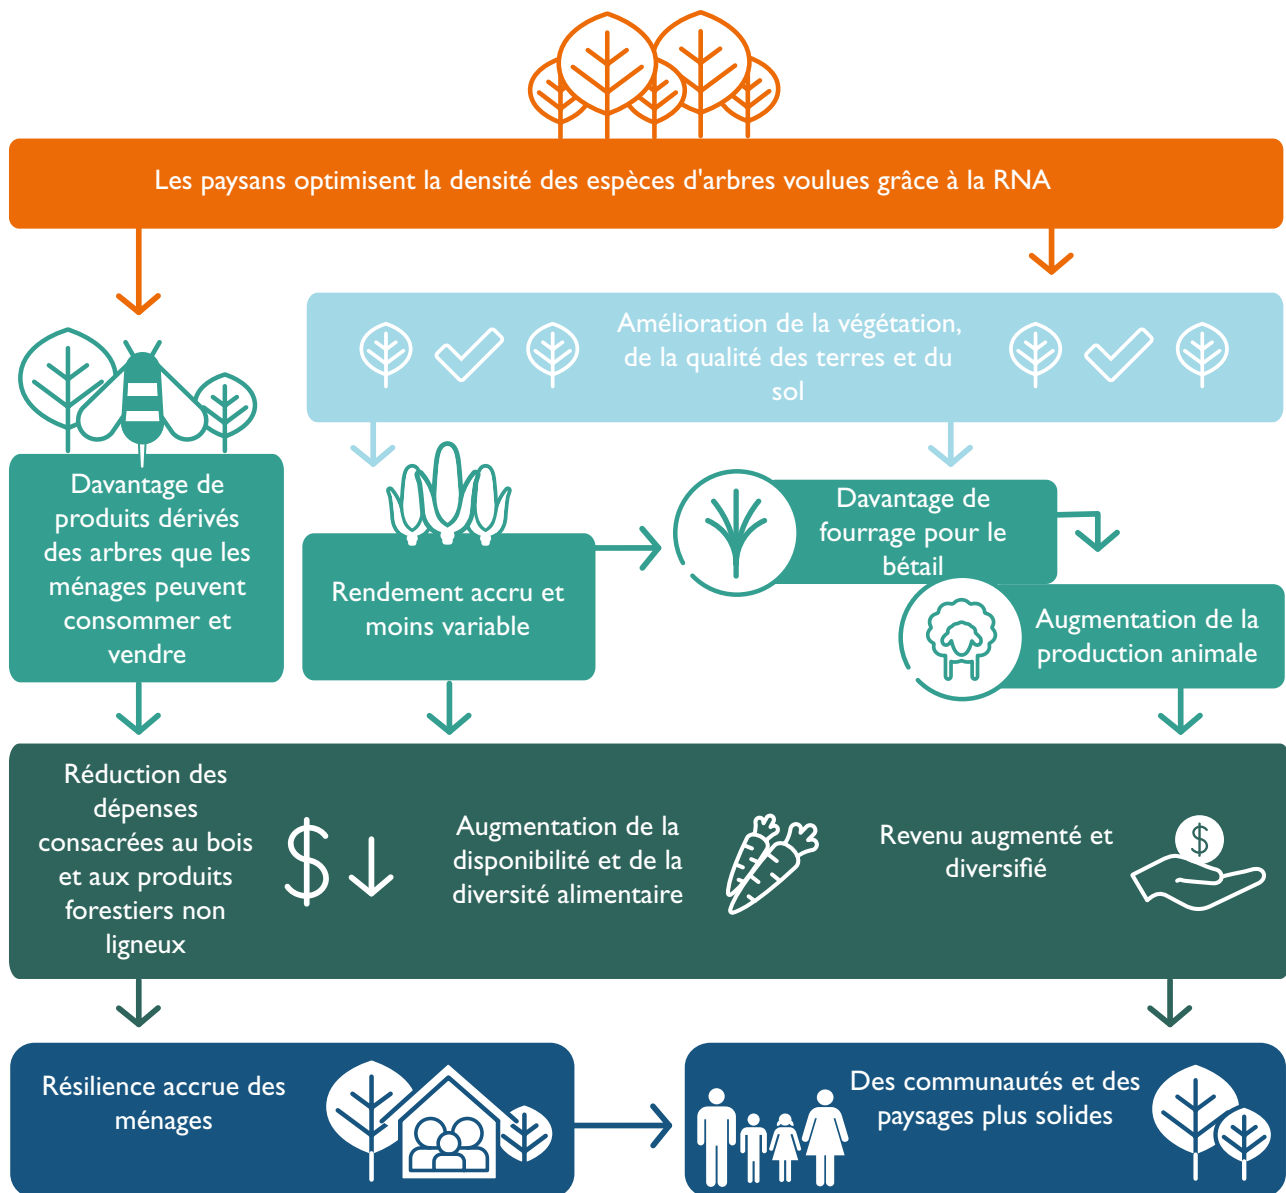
Les paysans optimisent la densité des espèces d'arbres voulues grâce à la RNA

Amélioration de la végétation, de la qualité des terres et du sol

Davantage de produits dérivés des arbres que les ménages peuvent consommer et vendre

Rendement accru et moins variable

Davantage de fourrage pour le bétail

Augmentation de la production animale

Réduction des dépenses consacrées au bois et aux produits forestiers non ligneux

$

Augmentation de la disponibilité et de la diversité alimentaire

Revenu augmenté et diversifié

$

Résilience accrue des ménages

Des communautés et des paysages plus solides